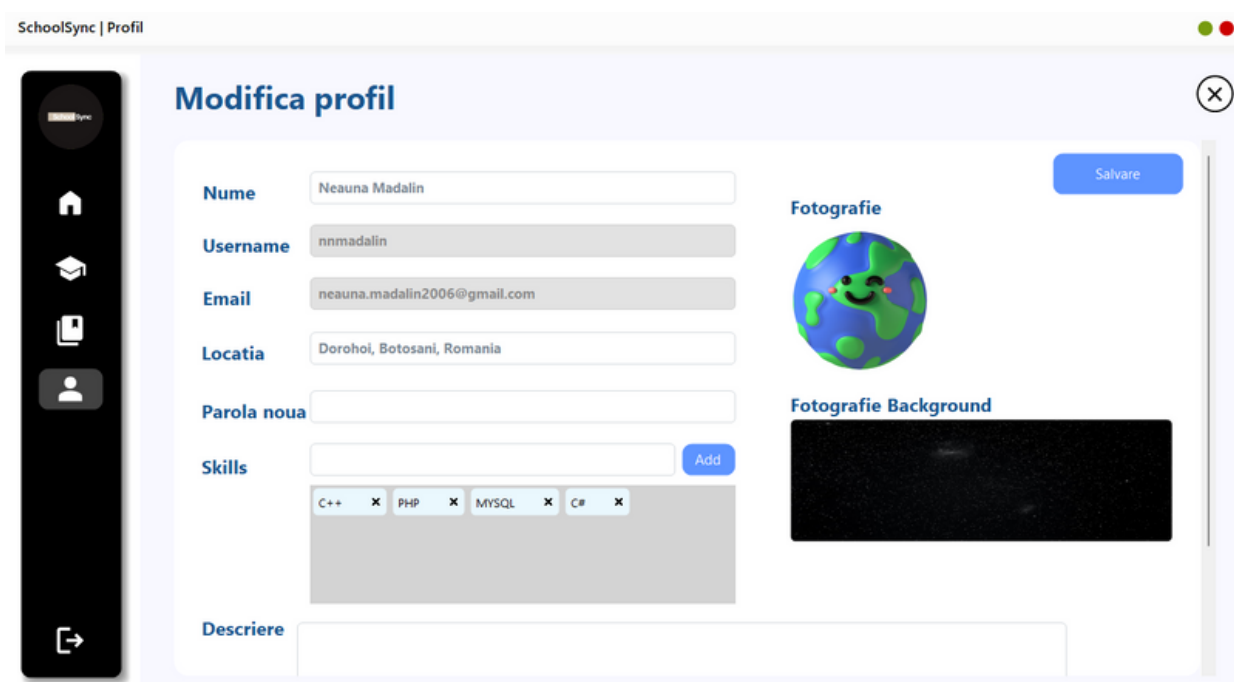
SchoolSync | Profil

SchoolSync

Modifica profil

Salvare

Nume Neauna Madalin

Username nnmadalin

Email neauna.madalin2006@gmail.com

Locatia Dorohoi, Botosani, Romania

Parola noua

Skills Add

C++ ✕ PHP ✕ MYSQL ✕ C# ✕

Descriere

Fotografie

Fotografie Background